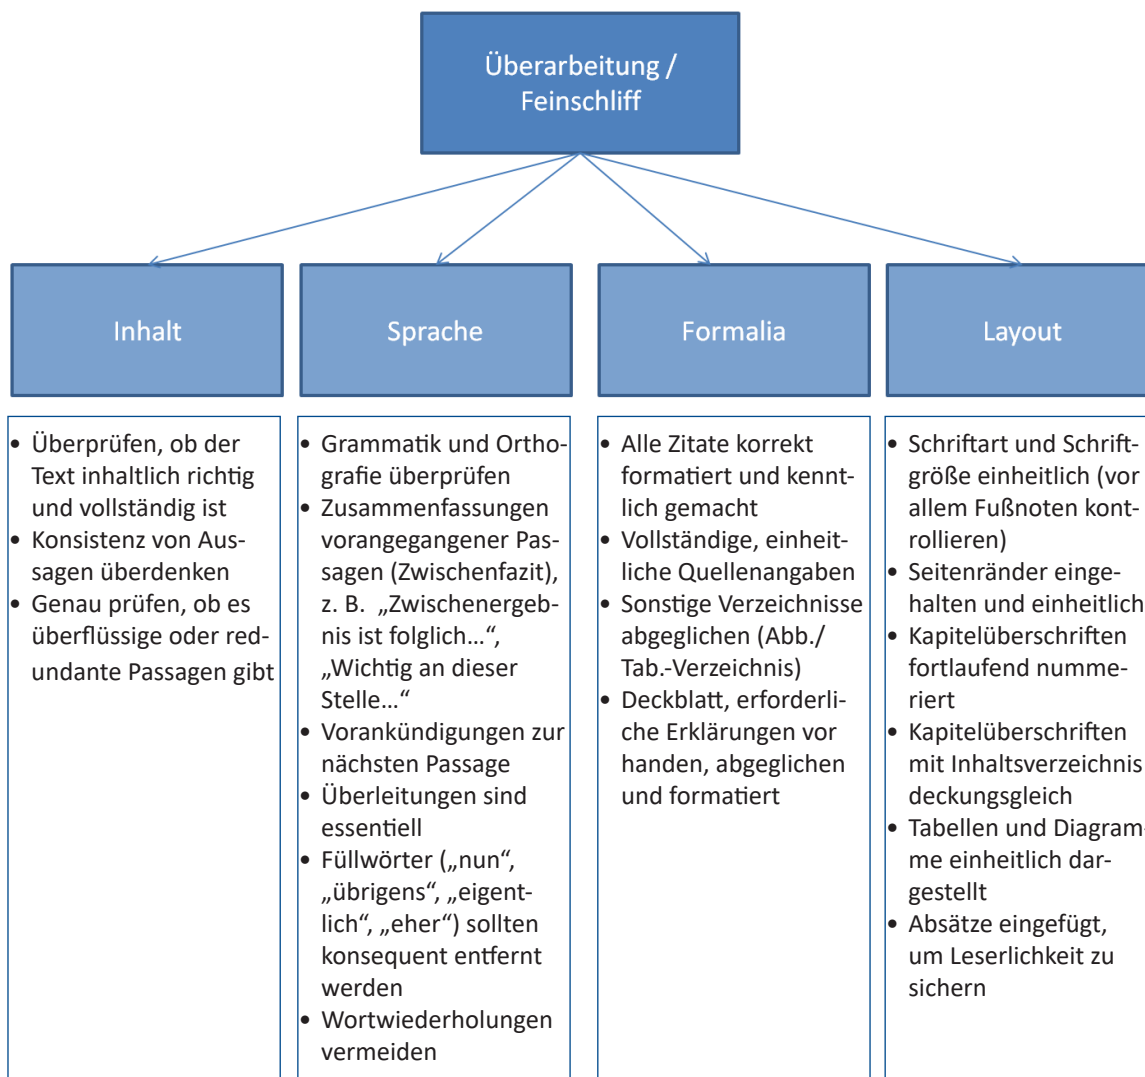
Überarbeitung / Feinschliff

Inhalt

Sprache

Formalia

Layout

- Überprüfen, ob der Text inhaltlich richtig und vollständig ist
- Konsistenz von Aussagen überdenken
- Genau prüfen, ob es überflüssige oder redundante Passagen gibt

- Grammatik und Orthografie überprüfen
- Zusammenfassungen vorangegangener Passagen (Zwischenfazit), z. B. „Zwischenergebnis ist folglich…", „Wichtig an dieser Stelle…"
- Vorankündigungen zur nächsten Passage
- Überleitungen sind essentiell
- Füllwörter („nun", „übrigens", „eigentlich", „eher") sollten konsequent entfernt werden
- Wortwiederholungen vermeiden

- Alle Zitate korrekt formatiert und kenntlich gemacht
- Vollständige, einheitliche Quellenangaben
- Sonstige Verzeichnisse abgeglichen (Abb./ Tab.-Verzeichnis)
- Deckblatt, erforderliche Erklärungen vor handen, abgeglichen und formatiert

- Schriftart und Schriftgröße einheitlich (vor allem Fußnoten kontrollieren)
- Seitenränder eingehalten und einheitlich
- Kapitelüberschriften fortlaufend nummeriert
- Kapitelüberschriften mit Inhaltsverzeichnis deckungsgleich
- Tabellen und Diagramme einheitlich dargestellt
- Absätze eingefügt, um Leserlichkeit zu sichern